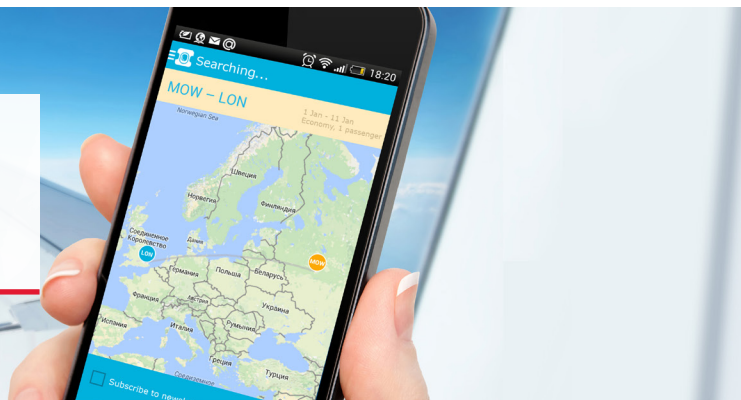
18:20

Searching...

MOW – LON

1 Jan - 11 Jan
Economy, 1 passenger

Norwegian Sea

Швеция

Норвегия

Финляндия

Соединенное Королевство

Дания

LON

MOW

Германия

Польша

Беларусь

Франция

Австрия

Украина

Испания

Италия

Румыния

Греция

Турция

Средиземное

Subscribe to newsl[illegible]